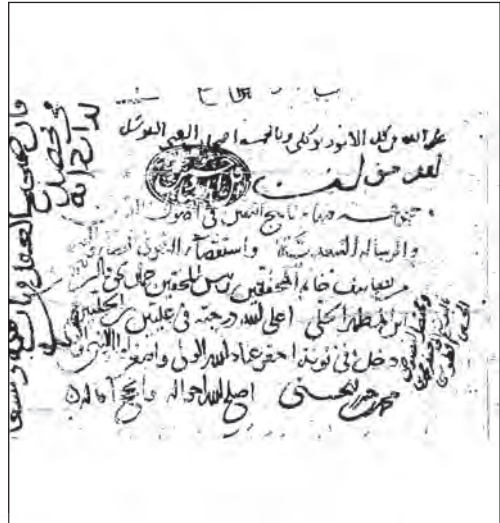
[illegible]

على الله توكل الانور ذكي و... العبد الموثل

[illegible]

... في الاصول

والرسالة السعدية ... واستفتاح ... الشرح

من تأليف خاتمة المحققين ... حلال ...

ابو الحسن الحنفي اعلى الله درجته في عليين ...

... دخل في نوبة احقر عباد الله ... واصغر ...

محمد ... الحسني اصلح الله احواله ...

قال ... العمال ... وسعد

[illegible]